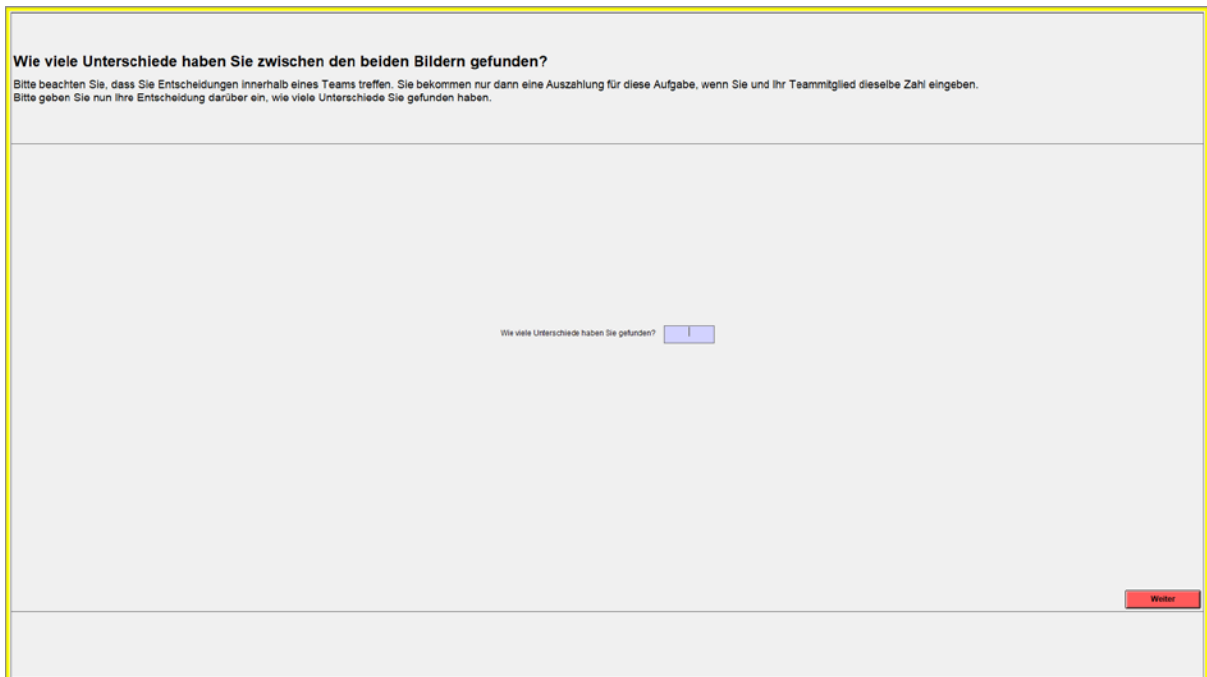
Wie viele Unterschiede haben Sie zwischen den beiden Bildern gefunden?

Bitte beachten Sie, dass Sie Entscheidungen innerhalb eines Teams treffen. Sie bekommen nur dann eine Auszahlung für diese Aufgabe, wenn Sie und Ihr Teammitglied dieselbe Zahl eingeben.
Bitte geben Sie nun Ihre Entscheidung darüber ein, wie viele Unterschiede Sie gefunden haben.

Wie viele Unterschiede haben Sie gefunden?

Weiter